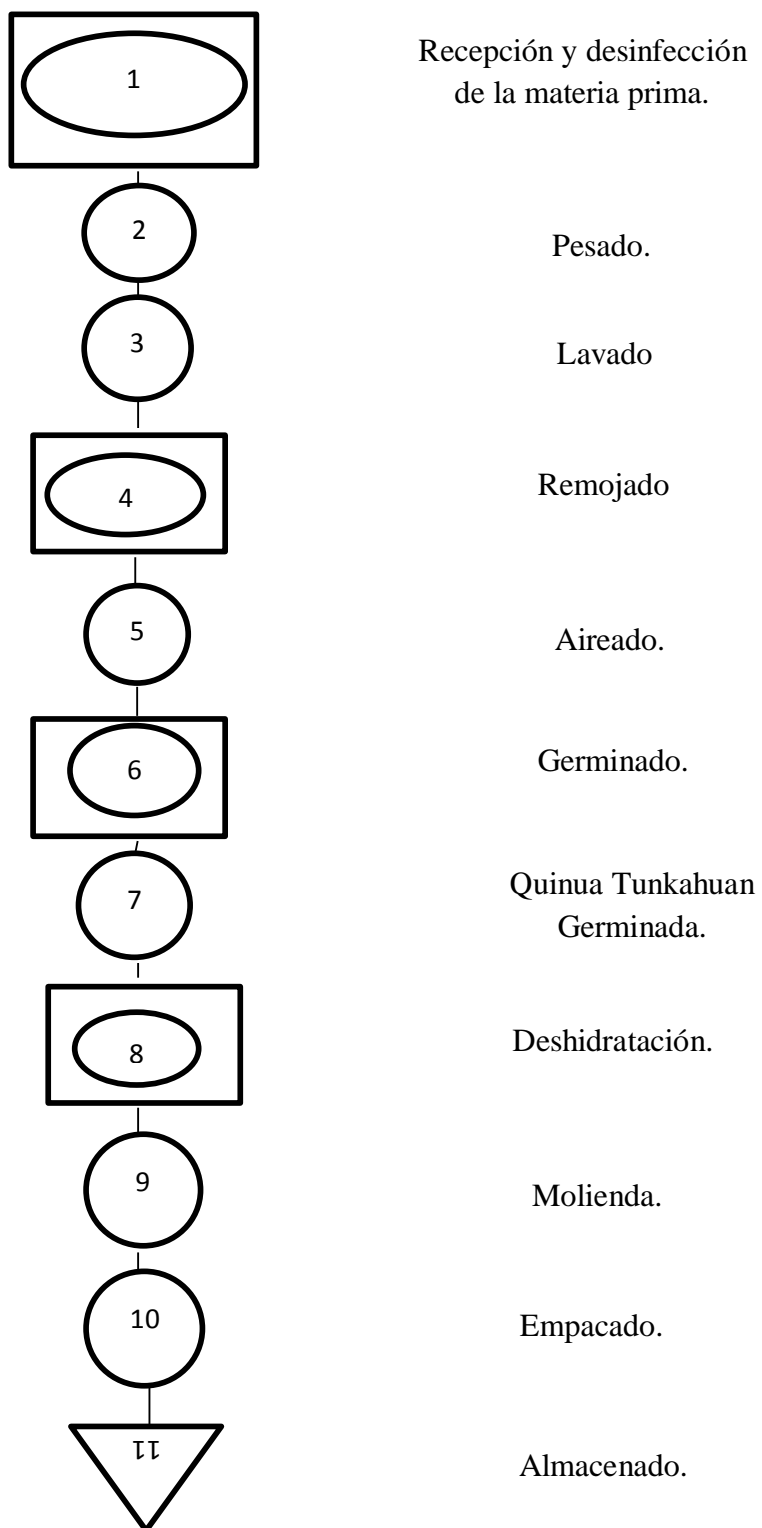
1

Recepción y desinfección de la materia prima.

2

Pesado.

3

Lavado

4

Remojado

5

Aireado.

6

Germinado.

7

Quinua Tunkahuan Germinada.

8

Deshidratación.

9

Molienda.

10

Empacado.

11

Almacenado.